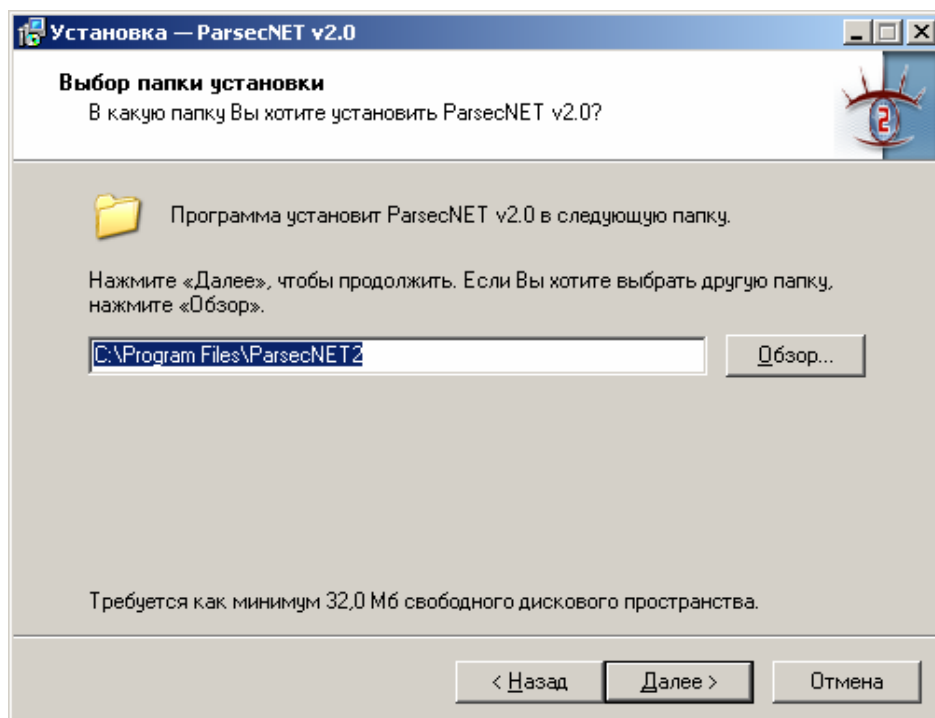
Установка — ParsecNET v2.0

Выбор папки установки
В какую папку Вы хотите установить ParsecNET v2.0?

Программа установит ParsecNET v2.0 в следующую папку.

Нажмите «Далее», чтобы продолжить. Если Вы хотите выбрать другую папку, нажмите «Обзор».

C:\Program Files\ParsecNET 2

Обзор...

Требуется как минимум 32,0 Мб свободного дискового пространства.

< Назад

Далее >

Отмена